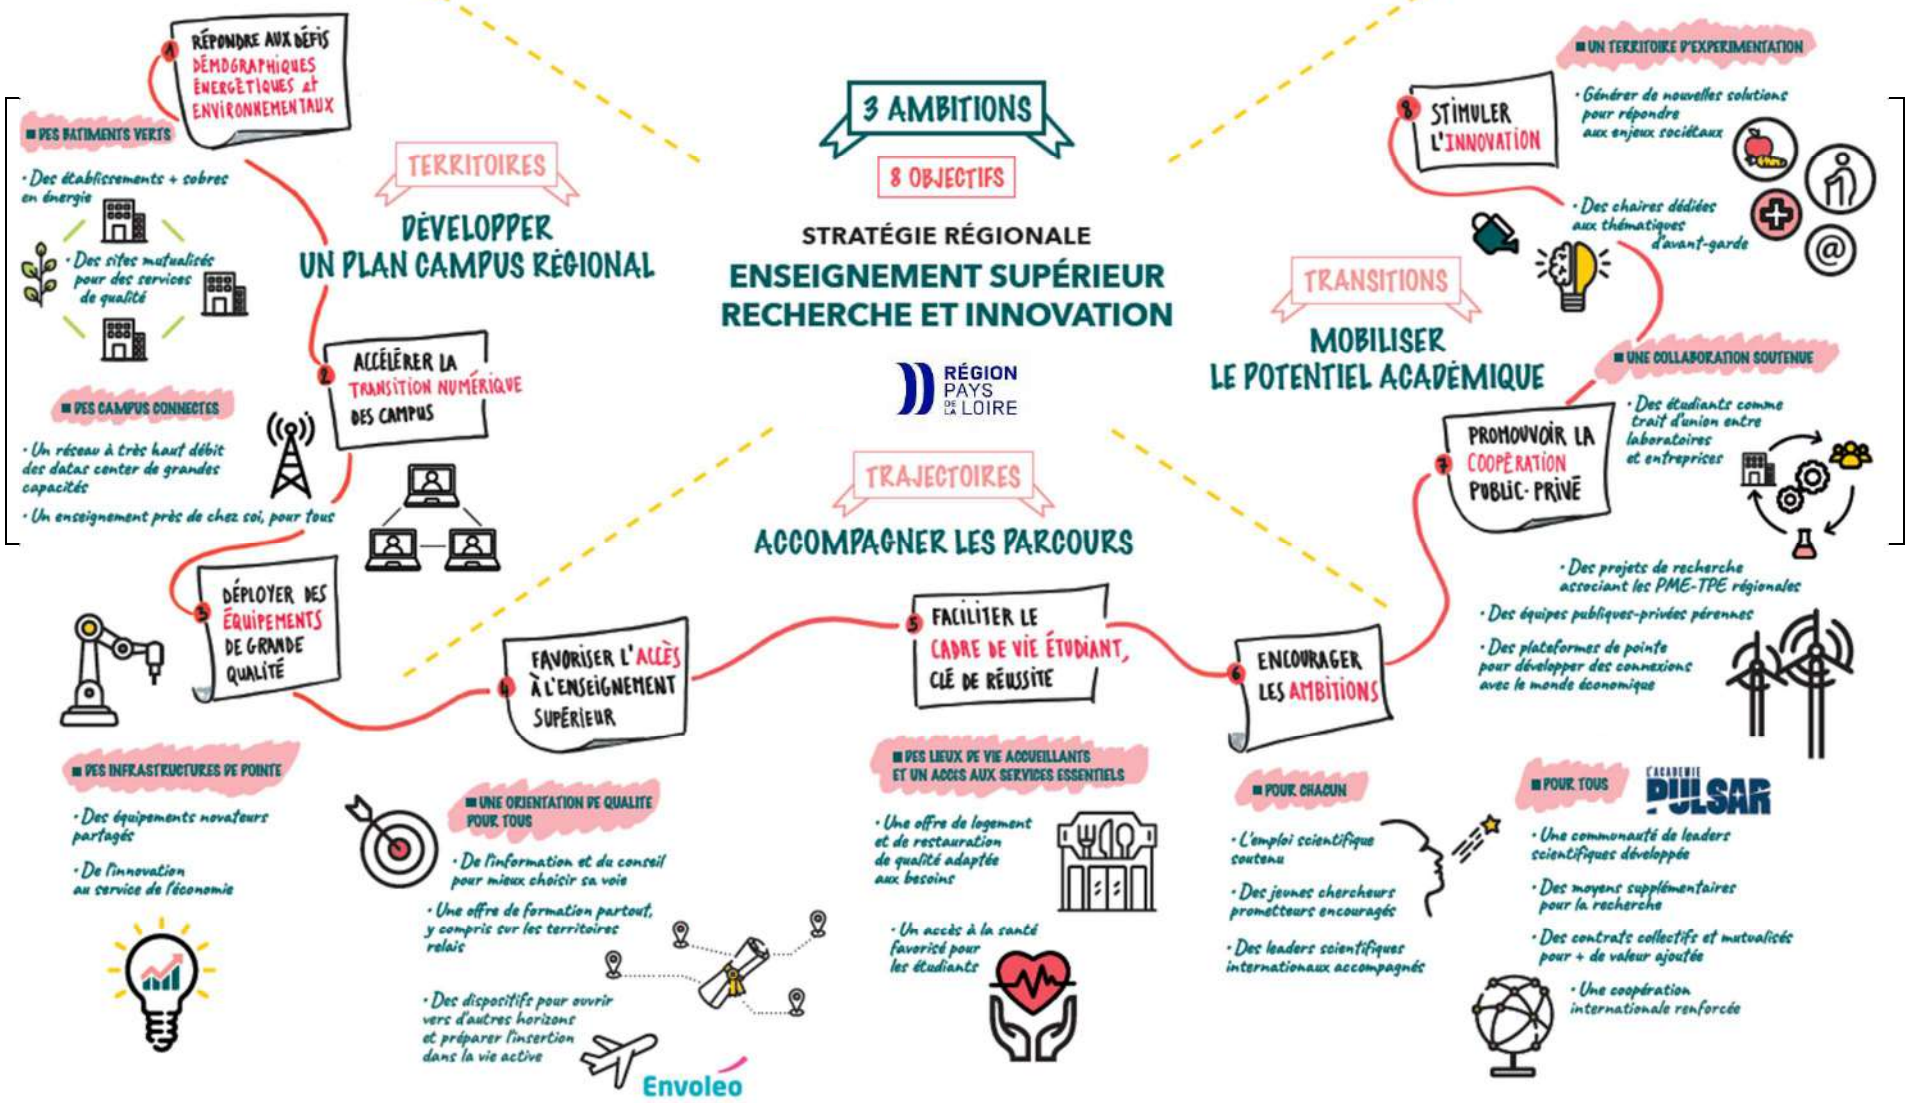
3 AMBITIONS

8 OBJECTIFS

STRATÉGIE RÉGIONALE
ENSEIGNEMENT SUPÉRIEUR
RECHERCHE ET INNOVATION

RÉGION PAYS DE LA LOIRE

TERRITOIRES

DÉVELOPPER UN PLAN CAMPUS RÉGIONAL

1 RÉPONDRE AUX DÉFIS DÉMOGRAPHIQUES ÉNERGÉTIQUES et ENVIRONNEMENTAUX

■ DES BATIMENTS VERTS

· Des établissements + sobres en énergie

· Des sites mutualisés pour des services de qualité

2 ACCÉLÉRER LA TRANSITION NUMÉRIQUE DES CAMPUS

■ DES CAMPUS CONNECTÉS

· Un réseau à très haut débit des datas center de grandes capacités

· Un enseignement près de chez soi, pour tous

3 DÉPLOYER DES ÉQUIPEMENTS DE GRANDE QUALITÉ

■ DES INFRASTRUCTURES DE POINTE

· Des équipements novateurs partagés

· De l'innovation au service de l'économie

TRAJECTOIRES

ACCOMPAGNER LES PARCOURS

4 FAVORISER L'ACCÈS À L'ENSEIGNEMENT SUPÉRIEUR

■ UNE ORIENTATION DE QUALITÉ POUR TOUS

· De l'information et du conseil pour mieux choisir sa voie

· Une offre de formation partout, y compris sur les territoires relais

· Des dispositifs pour ouvrir vers d'autres horizons et préparer l'insertion dans la vie active

Envoleo

5 FACILITER LE CADRE DE VIE ÉTUDIANT, CLÉ DE RÉUSSITE

■ DES LIEUX DE VIE ACCUEILLANTS ET UN ACCÈS AUX SERVICES ESSENTIELS

· Une offre de logement et de restauration de qualité adaptée aux besoins

· Un accès à la santé favorisé pour les étudiants

6 ENCOURAGER LES AMBITIONS

■ POUR CHACUN

· L'emploi scientifique soutenu

· Des jeunes chercheurs prometteurs encouragés

· Des leaders scientifiques internationaux accompagnés

■ POUR TOUS

L'ACADÉMIE PULSAR

· Une communauté de leaders scientifiques développée

· Des moyens supplémentaires pour la recherche

· Des contrats collectifs et mutualisés pour + de valeur ajoutée

· Une coopération internationale renforcée

TRANSITIONS

MOBILISER LE POTENTIEL ACADÉMIQUE

8 STIMULER L'INNOVATION

■ UN TERRITOIRE D'EXPÉRIMENTATION

· Générer de nouvelles solutions pour répondre aux enjeux sociétaux

· Des chaires dédiées aux thématiques d'avant-garde

7 PROMOUVOIR LA COOPÉRATION PUBLIC-PRIVÉ

■ UNE COLLABORATION SOUTENUE

· Des étudiants comme trait d'union entre laboratoires et entreprises

· Des projets de recherche associant les PME-TPE régionales

· Des équipes publiques-privées pérennes

· Des plateformes de pointe pour développer des connexions avec le monde économique